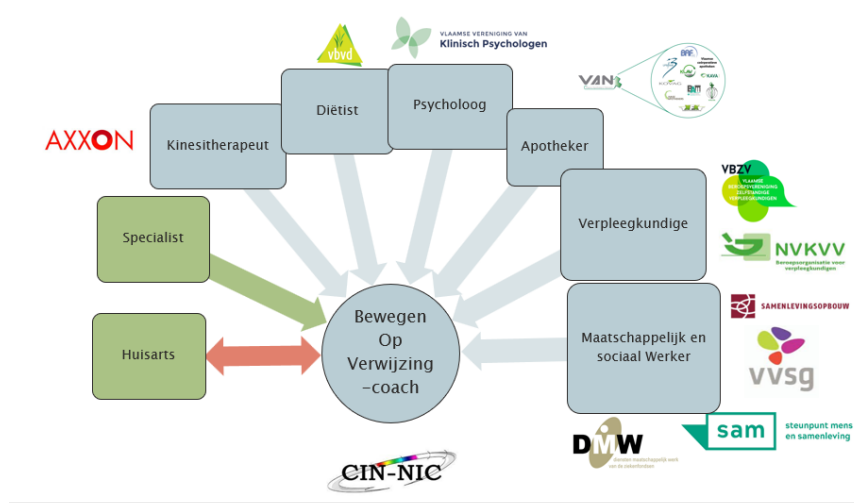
vbvd

VLAAMSE VERENIGING VAN
Klinisch Psychologen

VAN

AXXON

Kinesitherapeut

Diëtist

Psycholoog

Apotheker

VBZV
VLAAMSE BEROEPSVERENIGING ZELFSTANDIGE VERPLEEGKUNDIGEN

Specialist

Verpleegkundige

NVKVV
Beroepsorganisatie voor verpleegkundigen

SAMENLEVINGSOPBOUW

Huisarts

Bewegen Op Verwijzing -coach

Maatschappelijk en sociaal Werker

vvsg

DMW

sam
steunpunt mens en samenleving

CIN-NIC